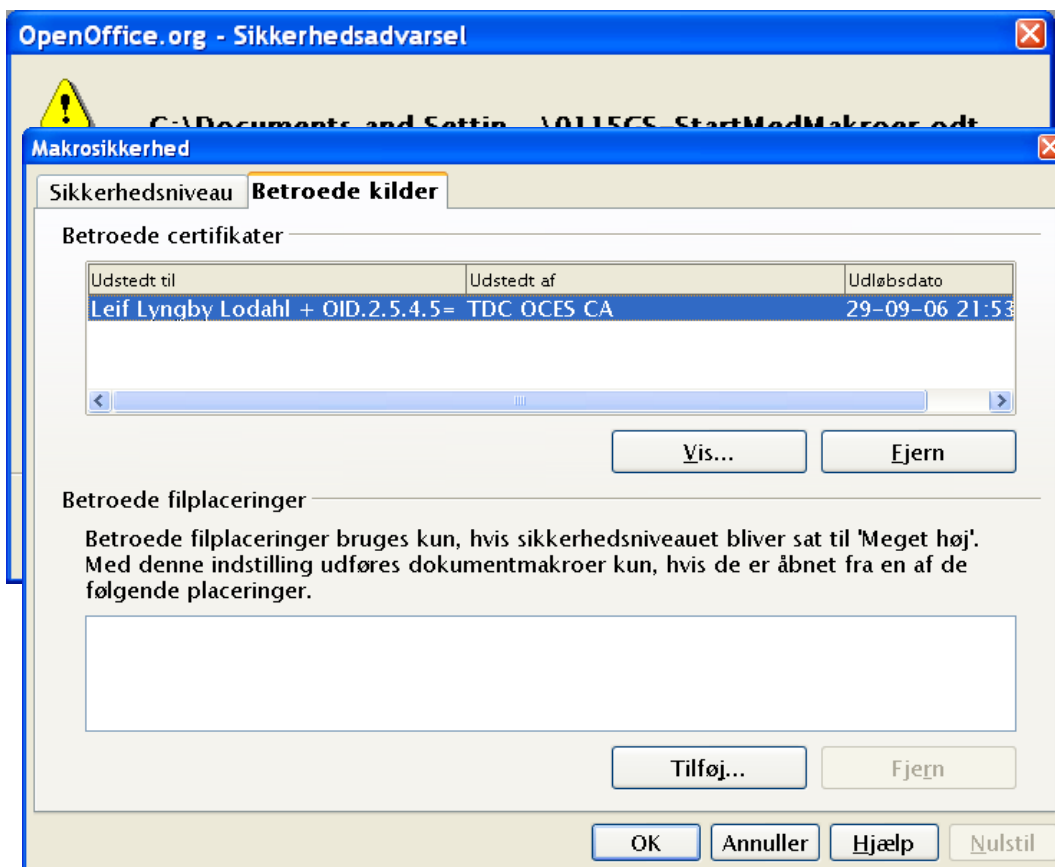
OpenOffice.org - Sikkerhedsadvarsel

C:\Documents and Settin...\0115CS_StartMedMakroer.odt

Makrosikkerhed

Sikkerhedsniveau | Betroede kilder

Betroede certifikater

| Udstedt til | Udstedt af | Udløbsdato |
|---|---|---|
| Leif Lyngby Lodahl + OID.2.5.4.5= | TDC OCES CA | 29-09-06 21:5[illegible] |

Vis... Fjern

Betroede filplaceringer

Betroede filplaceringer bruges kun, hvis sikkerhedsniveauet bliver sat til 'Meget høj'. Med denne indstilling udføres dokumentmakroer kun, hvis de er åbnet fra en af de følgende placeringer.

Tilføj... Fjern

OK Annuller Hjælp Nulstil